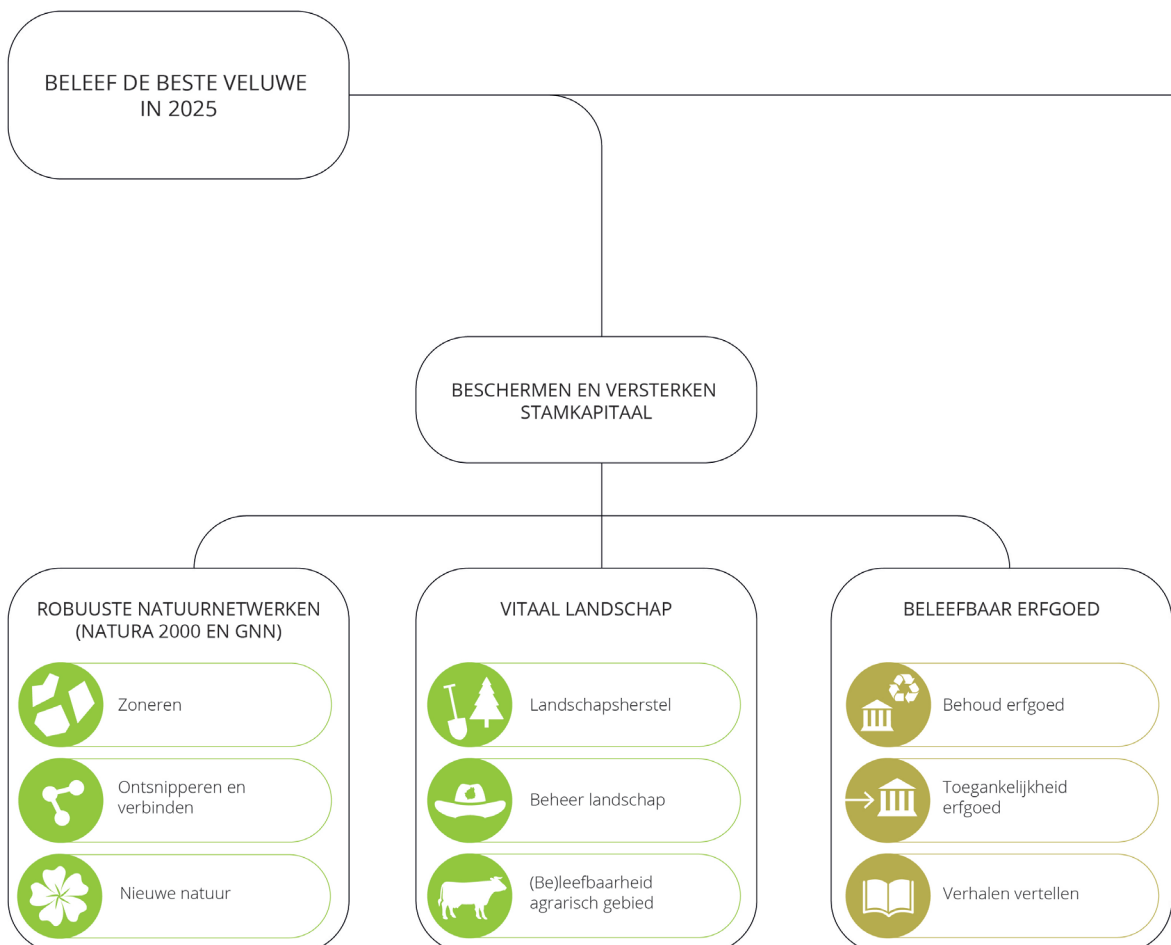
BELEEF DE BESTE VELUWE IN 2025

BESCHERMEN EN VERSTERKEN STAMKAPITAAL

ROBUUSTE NATUURNETWERKEN (NATURA 2000 EN GNN)

Zoneren

Ontsnipperen en verbinden

Nieuwe natuur

VITAAL LANDSCHAP

Landschapsherstel

Beheer landschap

(Be)leefbaarheid agrarisch gebied

BELEEFBAAR ERFGOED

Behoud erfgoed

Toegankelijkheid erfgoed

Verhalen vertellen